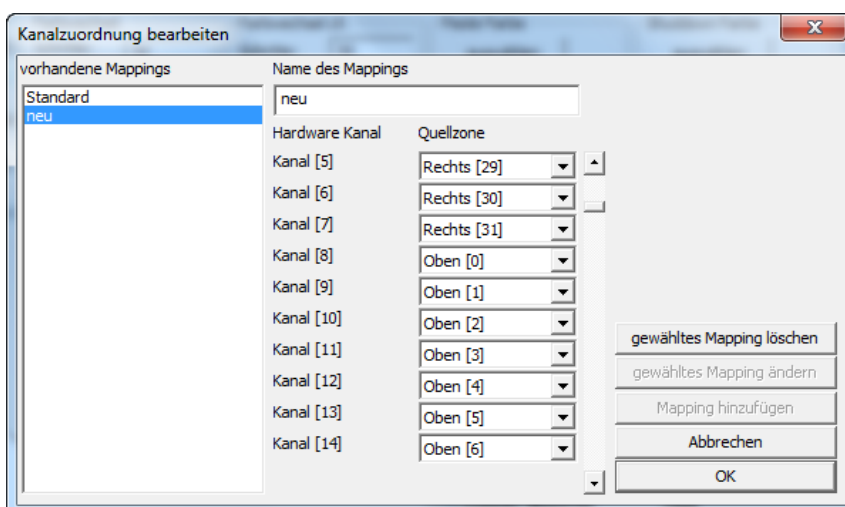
Kanalzuordnung bearbeiten

vorhandene Mappings

Standard
neu

Name des Mappings

neu

| Hardware Kanal | Quellzone |
|---|---|
| Kanal [5] | Rechts [29] |
| Kanal [6] | Rechts [30] |
| Kanal [7] | Rechts [31] |
| Kanal [8] | Oben [0] |
| Kanal [9] | Oben [1] |
| Kanal [10] | Oben [2] |
| Kanal [11] | Oben [3] |
| Kanal [12] | Oben [4] |
| Kanal [13] | Oben [5] |
| Kanal [14] | Oben [6] |

gewähltes Mapping löschen

gewähltes Mapping ändern

Mapping hinzufügen

Abbrechen

OK